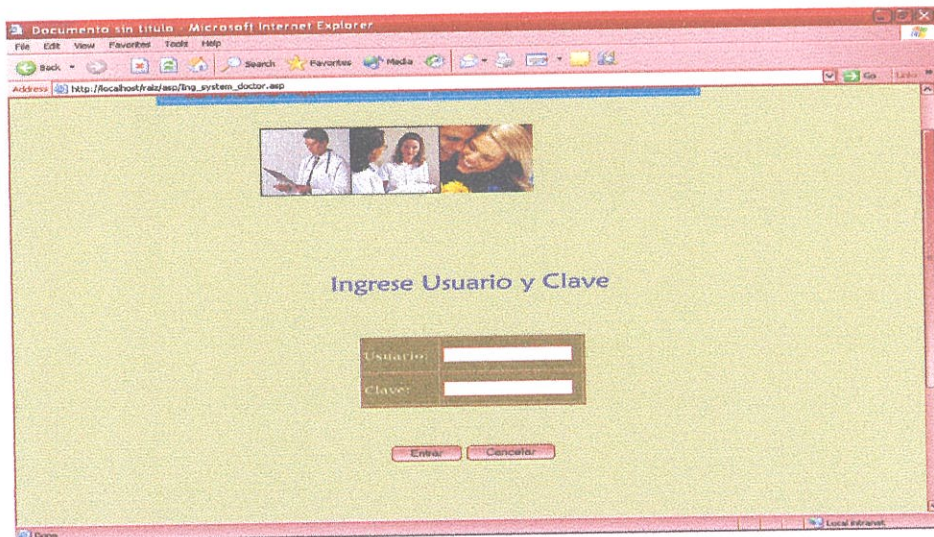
Documento sin titulo - Microsoft Internet Explorer

File Edit View Favorites Tools Help

Back Search Favorites Media

Address http://localhost/raiz/asp/ing_system_doctor.asp

Go Links

Ingrese Usuario y Clave

Usuario:

Clave:

Entrar Cancelar

Done

Local intranet